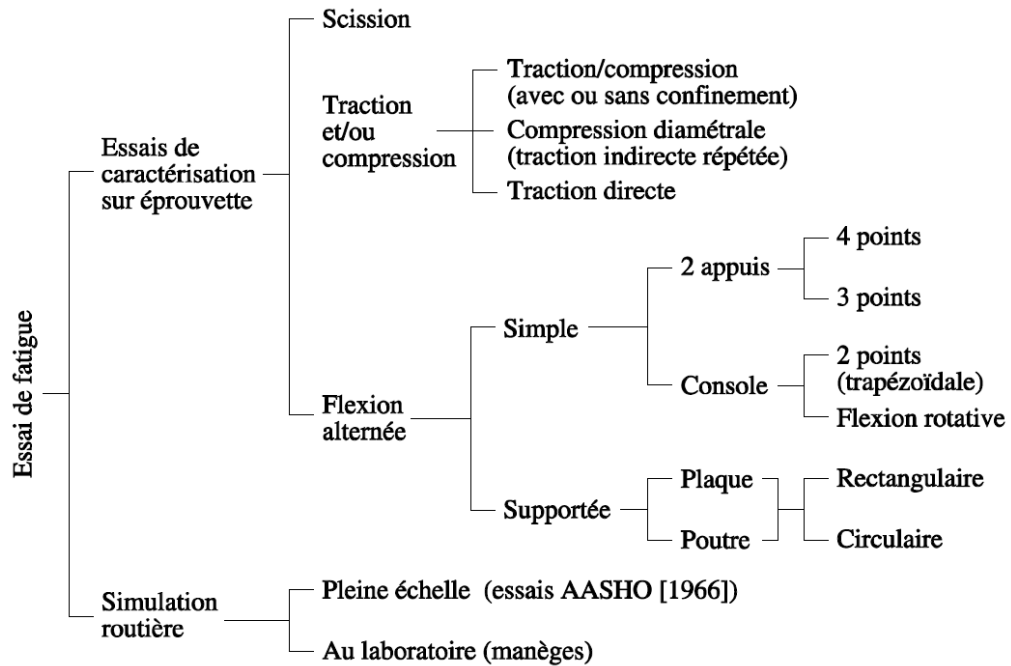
Essai de fatigue

Essais de caractérisation sur éprouvette

Scission

Traction et/ou compression

Traction/compression (avec ou sans confinement)

Compression diamétrale (traction indirecte répétée)

Traction directe

Flexion alternée

Simple

2 appuis

4 points

3 points

Console

2 points (trapézoïdale)

Flexion rotative

Supportée

Plaque

Poutre

Rectangulaire

Circulaire

Simulation routière

Pleine échelle (essais AASHO [1966])

Au laboratoire (manèges)